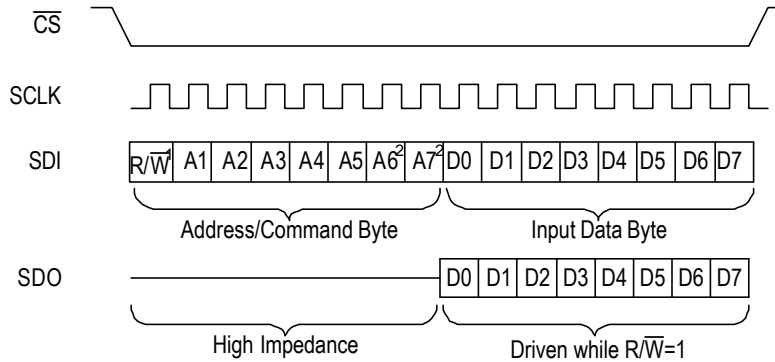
$\overline{CS}$

SCLK

SDI

$R/\overline{W}^1$ A1 A2 A3 A4 A5 $A6^2$ $A7^2$ D0 D1 D2 D3 D4 D5 D6 D7

Address/Command Byte

Input Data Byte

SDO

D0 D1 D2 D3 D4 D5 D6 D7

High Impedance

Driven while $R/\overline{W}$=1